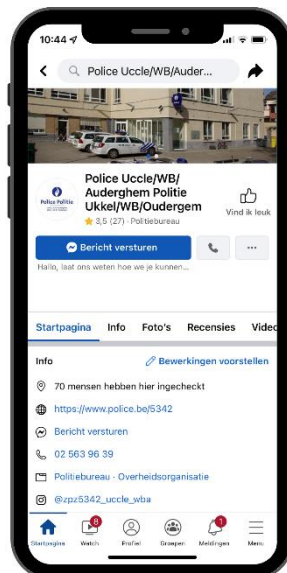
10:44

Police Uccle/WB/Auder...

Police Uccle/WB/Auderghem Politie Ukkel/WB/Oudergem

Police Uccle

3,5 (27) · Politiebureau

Vind ik leuk

Bericht versturen

Hallo, laat ons weten hoe we je kunnen...

Startpagina Info Foto's Recensies Video

Info

Bewerkingen voorstellen

70 mensen hebben hier ingecheckt

https://www.police.be/5342

Bericht versturen

02 563 96 39

Politiebureau · Overheidsorganisatie

@zpz5342_uccle_wba

Startpagina Watch 8 Profiel Groepen Meldingen 1 Menu